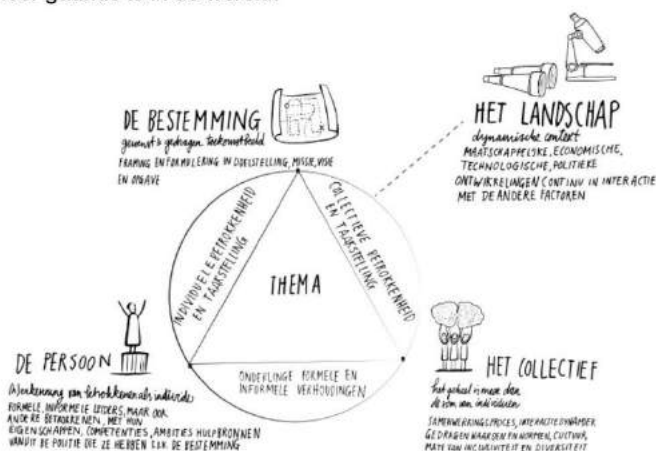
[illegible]

DE BESTEMMING
gewenst & gedragen toekomstbeeld
FRAMING EN FORMULERING IN DOELSTELLING, MISSIE, VISIE EN OPGAVE

HET LANDSCHAP
dynamische context
MAATSCHAPPELIJKE, ECONOMISCHE, TECHNOLOGISCHE, POLITIEKE ONTWIKKELINGEN CONTINU IN INTERACTIE MET DE ANDERE FACTOREN

INDIVIDUELE BETROKKENHEID EN TAAKSTELLING

COLLECTIEVE BETROKKENHEID EN TAAKSTELLING

THEMA

ONDERLINGE FORMELE EN INFORMELE VERHOUDINGEN

DE PERSOON
(h)erkenning van betrokkenen als individu
FORMELE, INFORMELE LEIDERS, MAAR OOK ANDERE BETROKKENEN, MET HUN EIGENSCHAPPEN, COMPETENTIES, AMBITIES, HULPBRONNEN VANUIT DE POSITIE DIE ZE HEBBEN T.O.V. DE BESTEMMING

HET COLLECTIEF
het geheel is meer dan de som van individuen
SAMENWERKINGSPROCES, INTERACTIE DYNAMIEK GEDRAGEN WAARDEN EN NORMEN, CULTUUR, MATE VAN INCLUSIVITEIT EN DIVERSITEIT